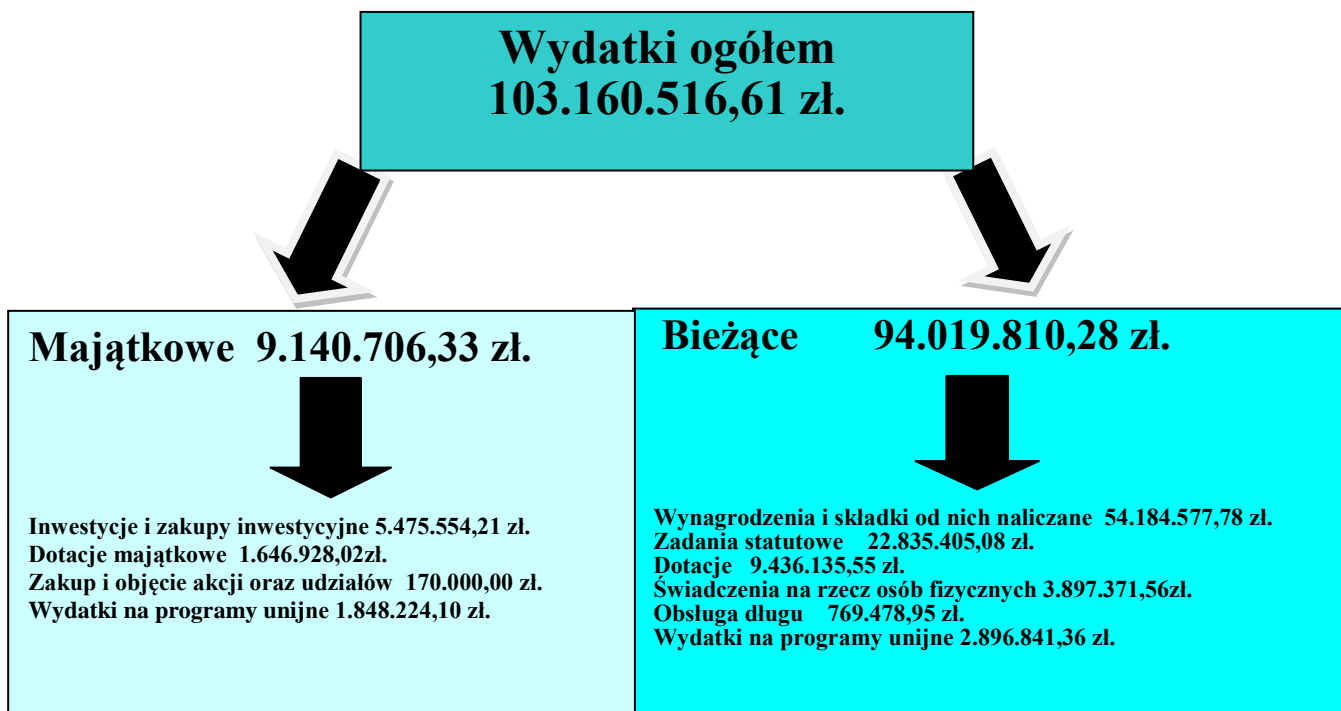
Wydatki ogółem
103.160.516,61 zł.

Majątkowe 9.140.706,33 zł.

Inwestycje i zakupy inwestycyjne 5.475.554,21 zł.
Dotacje majątkowe 1.646.928,02zł.
Zakup i objęcie akcji oraz udziałów 170.000,00 zł.
Wydatki na programy unijne 1.848.224,10 zł.

Bieżące 94.019.810,28 zł.

Wynagrodzenia i składki od nich naliczane 54.184.577,78 zł.
Zadania statutowe 22.835.405,08 zł.
Dotacje 9.436.135,55 zł.
Świadczenia na rzecz osób fizycznych 3.897.371,56zł.
Obsługa długu 769.478,95 zł.
Wydatki na programy unijne 2.896.841,36 zł.